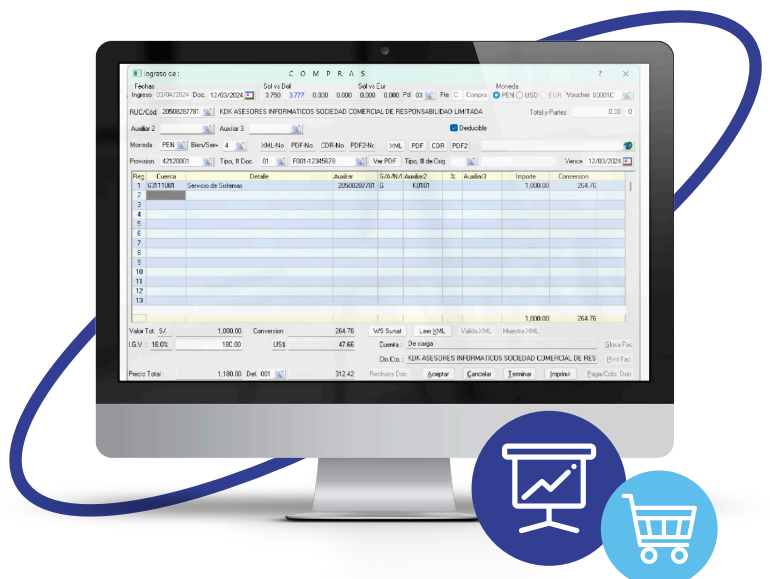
Ingreso de :

C O M P R A S

? ×

Fechas
Ingreso 03/04/2024 Doc. 12/03/2024

Sol vs Dol
3.750 3.777 0.000 0.000

Sol vs Eur
0.000 0.000 Pd 03 Fle C Compra

Moneda
PEN USD EUR Voucher 00001C

RUC/Cod 20508267781 KDK ASESORES INFORMATICOS SOCIEDAD COMERCIAL DE RESPONSABILIDAD LIMITADA Total y Partes 0.00 0

Auxiliar 2 Auxiliar 3 Deducible

Moneda PEN Bien/Serv 4 XML-No PDF-No CDR-No PDF2-No XML PDF CDR PDF2

Provision 42120001 Tipo, N Doc. 01 F001-12345678 Ver PDF Tipo, N de Orig. Vence 12/03/2024

| Reg | Cuenta | Detalle | Auxiliar | G/A/N/I | Auxiliar2 | % | Auxiliar3 | Importe | Conversion |
|---|---|---|---|---|---|---|---|---|---|
| 1 | 63111001 | Servicio de Sistemas | 20508267781 | G | K0101 | | | 1,000.00 | 264.76 |
| 2 | | | | | | | | | |
| 3 | | | | | | | | | |
| 4 | | | | | | | | | |
| 5 | | | | | | | | | |
| 6 | | | | | | | | | |
| 7 | | | | | | | | | |
| 8 | | | | | | | | | |
| 9 | | | | | | | | | |
| 10 | | | | | | | | | |
| 11 | | | | | | | | | |
| 12 | | | | | | | | | |
| 13 | | | | | | | | | |
| | | | | | | | | 1,000.00 | 264.76 |

Valor Tot. S/. 1,000.00 Conversion 264.76 WS Sunat Leer XML Valida XML Muestra XML

I.G.V. : 18.0% 180.00 US$ 47.66 Cuenta : De carga Glosa Fac

Dto.Co. : KDK ASESORES INFORMATICOS SOCIEDAD COMERCIAL DE RES Print Fac

Precio Total : 1,180.00 Det. 001 312.42 Rechaza Doc. Aceptar Cancelar Terminar Imprimir Paga/Cobr. Doc